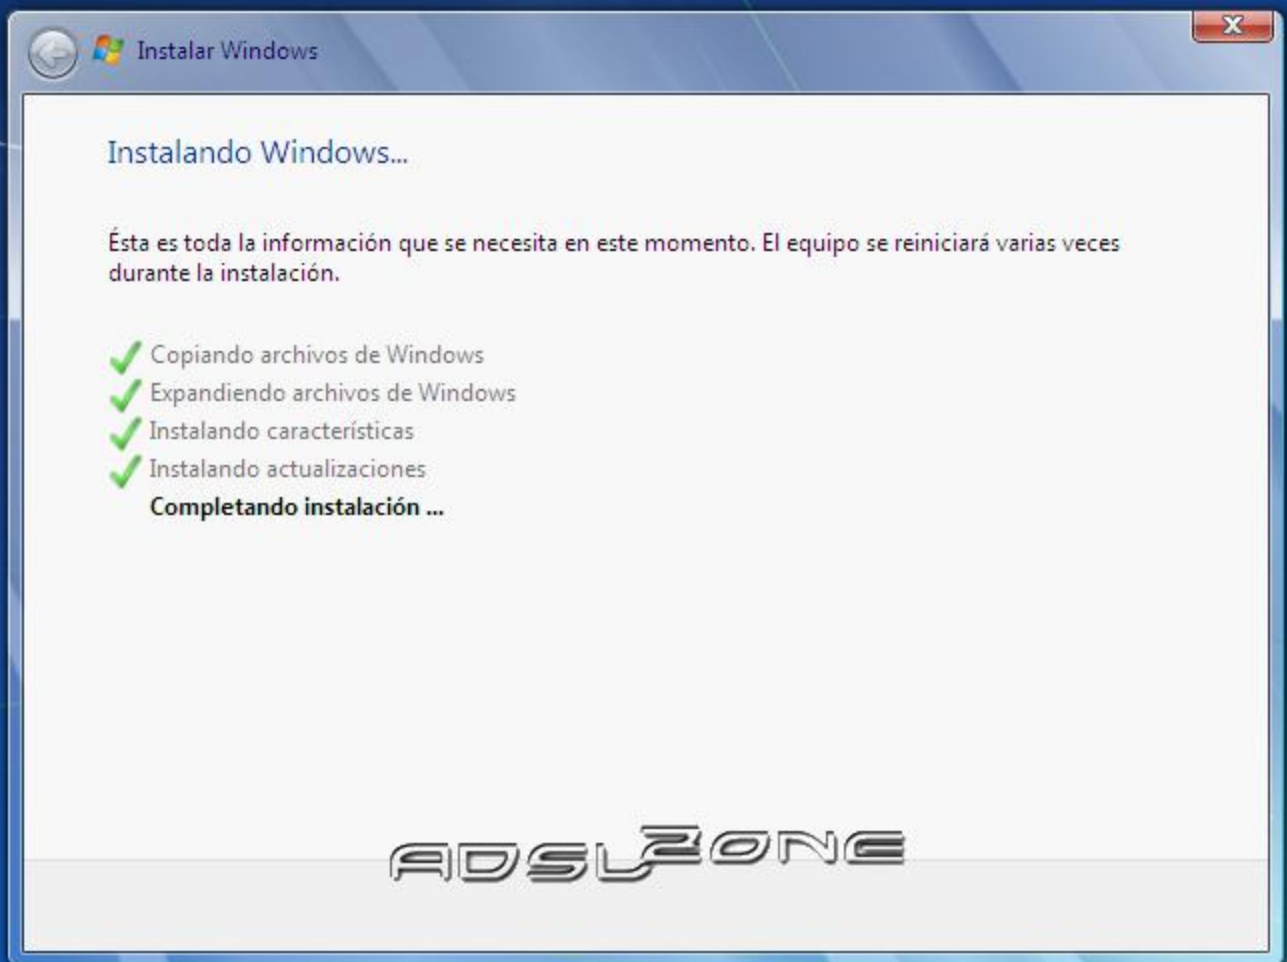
Instalar Windows

Instalando Windows...

Ésta es toda la información que se necesita en este momento. El equipo se reiniciará varias veces durante la instalación.

Copiando archivos de Windows
Expandiendo archivos de Windows
Instalando características
Instalando actualizaciones
Completando instalación ...

ADSLZONE